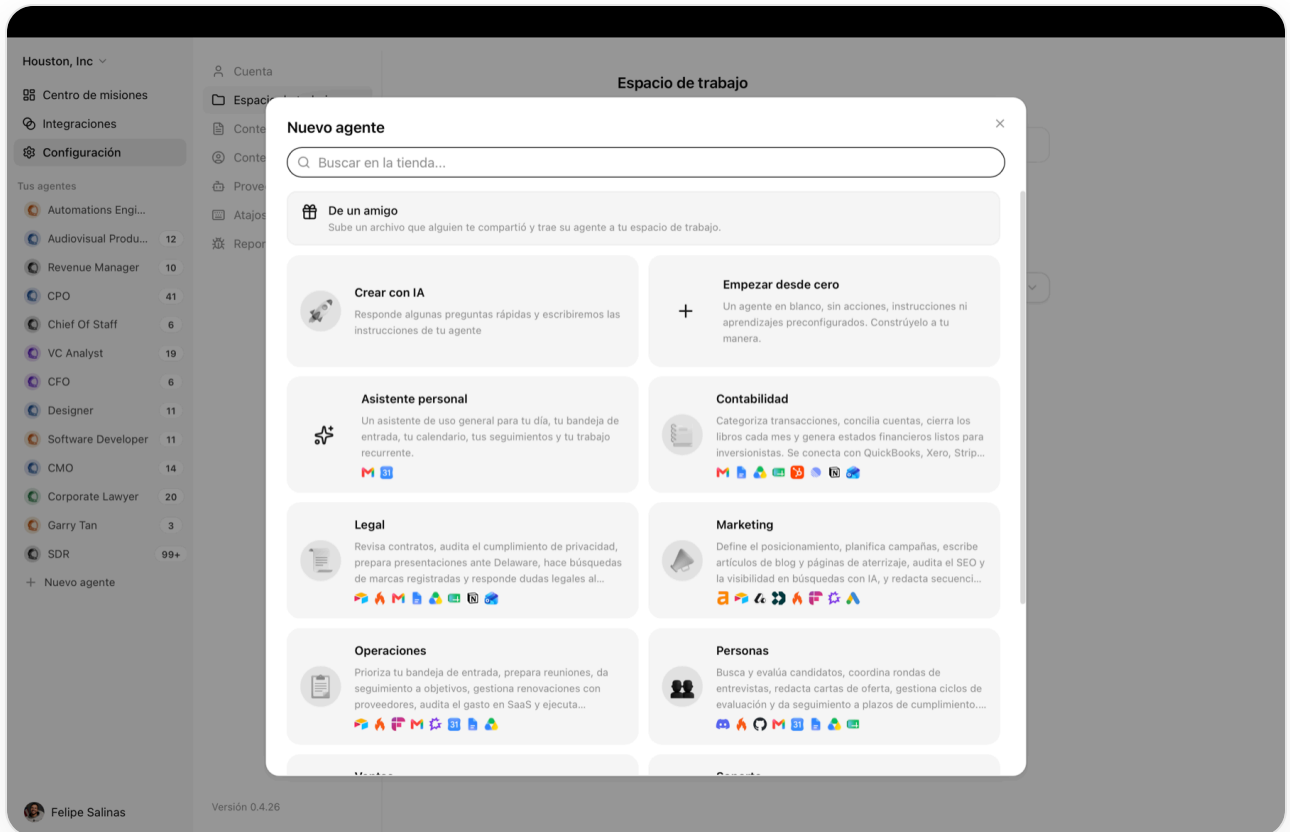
Houston, Inc

Centro de misiones
Integraciones
Configuración

Tus agentes
Automations Engi...
Audiovisual Produ... 12
Revenue Manager 10
CPO 41
Chief Of Staff 6
VC Analyst 19
CFO 6
Designer 11
Software Developer 11
CMO 14
Corporate Lawyer 20
Garry Tan 3
SDR 99+
Nuevo agente

Felipe Salinas

Cuenta
Espacio de trabajo
Conte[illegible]
Conte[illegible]
Prove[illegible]
Atajo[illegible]
Repor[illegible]

Versión 0.4.26

Espacio de trabajo

Nuevo agente

Buscar en la tienda...

De un amigo
Sube un archivo que alguien te compartió y trae su agente a tu espacio de trabajo.

Crear con IA
Responde algunas preguntas rápidas y escribiremos las instrucciones de tu agente

Empezar desde cero
Un agente en blanco, sin acciones, instrucciones ni aprendizajes preconfigurados. Constrúyelo a tu manera.

Asistente personal
Un asistente de uso general para tu día, tu bandeja de entrada, tu calendario, tus seguimientos y tu trabajo recurrente.

Contabilidad
Categoriza transacciones, concilia cuentas, cierra los libros cada mes y genera estados financieros listos para inversionistas. Se conecta con QuickBooks, Xero, Strip...

Legal
Revisa contratos, audita el cumplimiento de privacidad, prepara presentaciones ante Delaware, hace búsquedas de marcas registradas y responde dudas legales al...

Marketing
Define el posicionamiento, planifica campañas, escribe artículos de blog y páginas de aterrizaje, audita el SEO y la visibilidad en búsquedas con IA, y redacta secuenci...

Operaciones
Prioriza tu bandeja de entrada, prepara reuniones, da seguimiento a objetivos, gestiona renovaciones con proveedores, audita el gasto en SaaS y ejecuta...

Personas
Busca y evalúa candidatos, coordina rondas de entrevistas, redacta cartas de oferta, gestiona ciclos de evaluación y da seguimiento a plazos de cumplimiento....

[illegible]
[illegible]